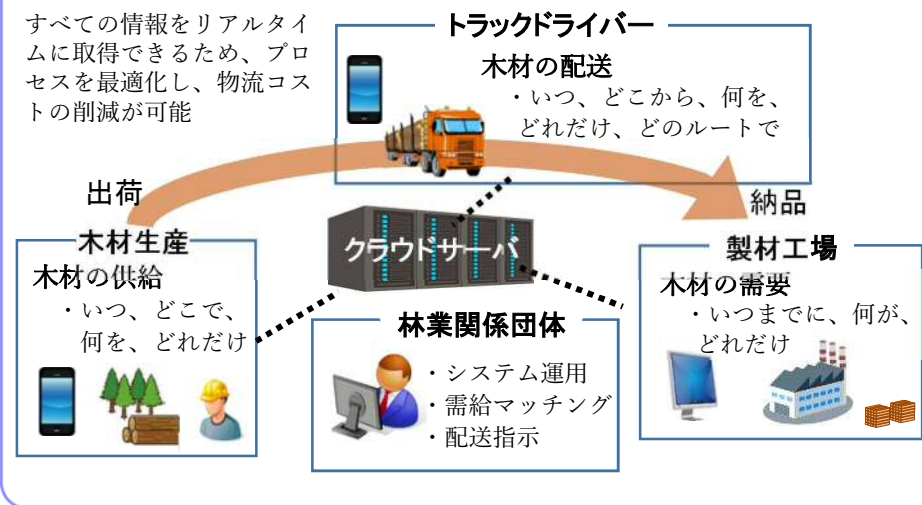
すべての情報をリアルタイムに取得できるため、プロセスを最適化し、物流コストの削減が可能

トラックドライバー
木材の配送
・いつ、どこから、何を、どれだけ、どのルートで

出荷

納品

クラウドサーバ

木材生産
木材の供給
・いつ、どこで、何を、どれだけ

林業関係団体
・システム運用
・需給マッチング
・配送指示

製材工場
木材の需要
・いつまでに、何が、どれだけ